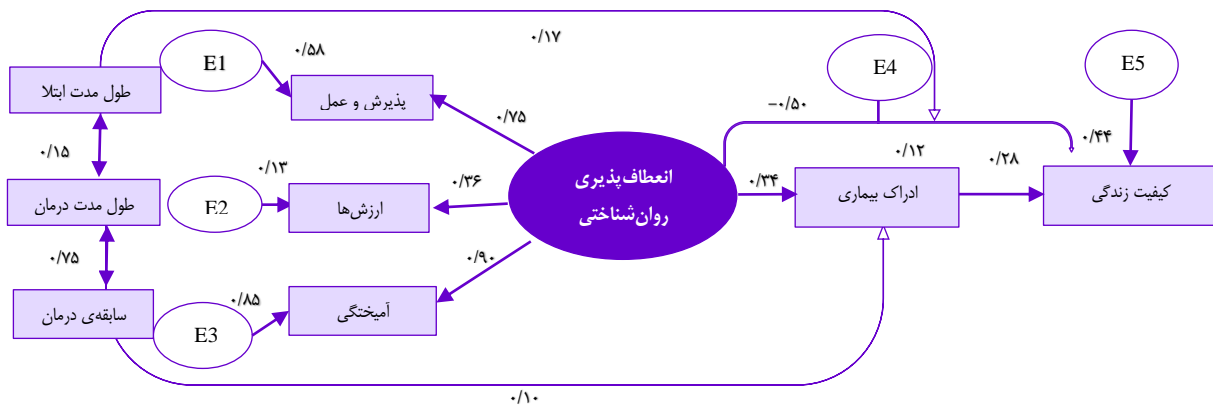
۰/۱۷

E1

۰/۵۸

طول مدت ابتلا

پذیرش و عمل

۰/۷۵

E4

E5

-۰/۵۰

۰/۴۴

۰/۱۵

۰/۱۲

۰/۲۸

۰/۱۳

انعطاف‌پذیری روان‌شناختی

۰/۳۶

۰/۳۴

طول مدت درمان

E2

ارزش‌ها

ادراک بیماری

کیفیت زندگی

۰/۷۵

۰/۹۰

۰/۸۵

سابقه‌ی درمان

E3

آمیختگی

۰/۱۰